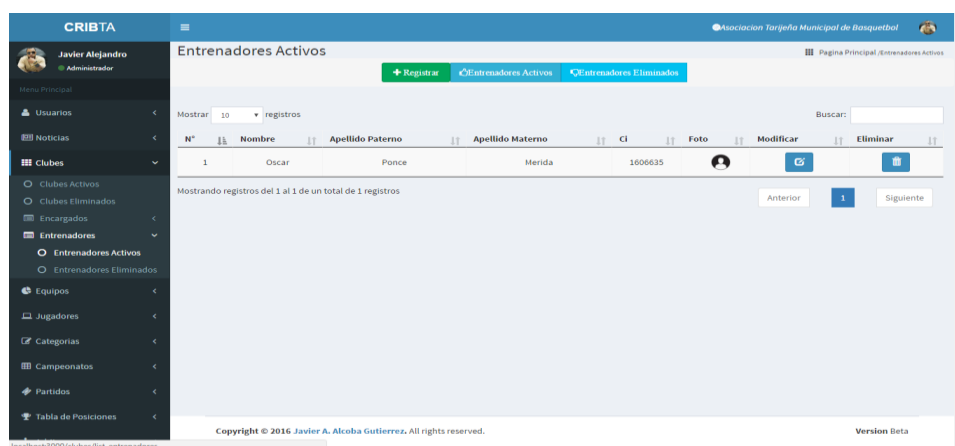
CRIBTA

Asociacion Tarijeña Municipal de Basquetbol

Javier Alejandro
Administrador

Menu Principal

Usuarios
Noticias
Clubes
Clubes Activos
Clubes Eliminados
Encargados
Entrenadores
Entrenadores Activos
Entrenadores Eliminados
Equipos
Jugadores
Categorias
Campeonatos
Partidos
Tabla de Posiciones

Entrenadores Activos

Pagina Principal /Entrenadores Activos

+ Registrar
Entrenadores Activos
Entrenadores Eliminados

Mostrar 10 registros

Buscar:

| N° | Nombre | Apellido Paterno | Apellido Materno | Ci | Foto | Modificar | Eliminar |
|---|---|---|---|---|---|---|---|
| 1 | Oscar | Ponce | Merida | 1606635 | | | |

Mostrando registros del 1 al 1 de un total de 1 registros

Anterior
1
Siguiente

Copyright © 2016 Javier A. Alcoba Gutierrez. All rights reserved.

Version Beta

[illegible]